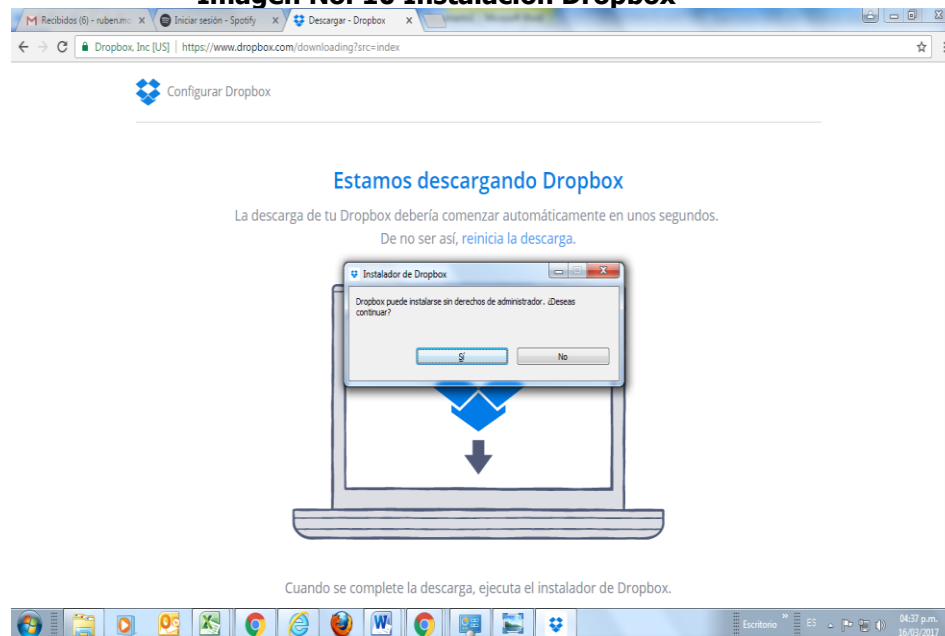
Imagen No. 16 Instalación Dropbox

Recibidos (6) - ruben.mc
Iniciar sesión - Spotify
Descargar - Dropbox

Dropbox, Inc [US] | https://www.dropbox.com/downloading?src=index

Configurar Dropbox

Estamos descargando Dropbox

La descarga de tu Dropbox debería comenzar automáticamente en unos segundos. De no ser así, reinicia la descarga.

Instalador de Dropbox

Dropbox puede instalarse sin derechos de administrador. ¿Deseas continuar?

Sí
No

Cuando se complete la descarga, ejecuta el instalador de Dropbox.

Escritorio
ES
04:37 p.m.
16/03/2017